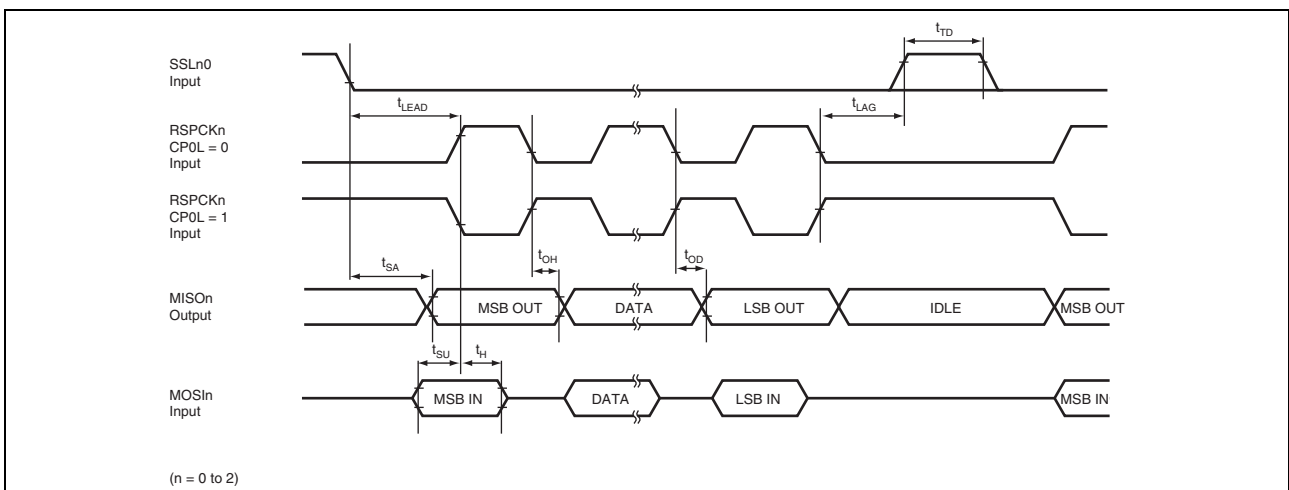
$t_{TD}$

SSLn0 Input

$t_{LEAD}$

$t_{LAG}$

RSPCKn CP0L = 0 Input

RSPCKn CP0L = 1 Input

$t_{SA}$

$t_{OH}$

$t_{OD}$

MISOn Output

MSB OUT

DATA

LSB OUT

IDLE

MSB OUT

$t_{SU}$

$t_{H}$

MOSIn Input

MSB IN

DATA

LSB IN

MSB IN

(n = 0 to 2)